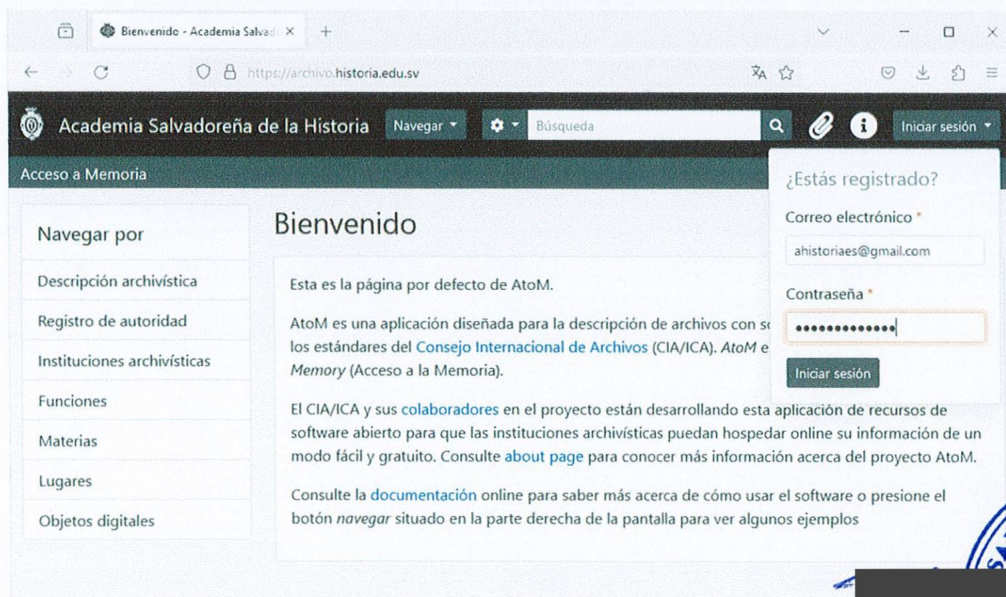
Bienvenido - Academia Salvad ×
+

https://archivo.historia.edu.sv

Academia Salvadoreña de la Historia
Navegar
Búsqueda
Iniciar sesión

Acceso a Memoria

¿Estás registrado?
Correo electrónico *
ahistoriaes@gmail.com
Contraseña *
•••••••••••••
Iniciar sesión

Navegar por
Descripción archivística
Registro de autoridad
Instituciones archivísticas
Funciones
Materias
Lugares
Objetos digitales

Bienvenido

Esta es la página por defecto de AtoM.

AtoM es una aplicación diseñada para la descripción de archivos con s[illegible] los estándares del Consejo Internacional de Archivos (CIA/ICA). AtoM e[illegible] Memory (Acceso a la Memoria).

El CIA/ICA y sus colaboradores en el proyecto están desarrollando esta aplicación de recursos de software abierto para que las instituciones archivísticas puedan hospedar online su información de un modo fácil y gratuito. Consulte about page para conocer más información acerca del proyecto AtoM.

Consulte la documentación online para saber más acerca de cómo usar el software o presione el botón navegar situado en la parte derecha de la pantalla para ver algunos ejemplos